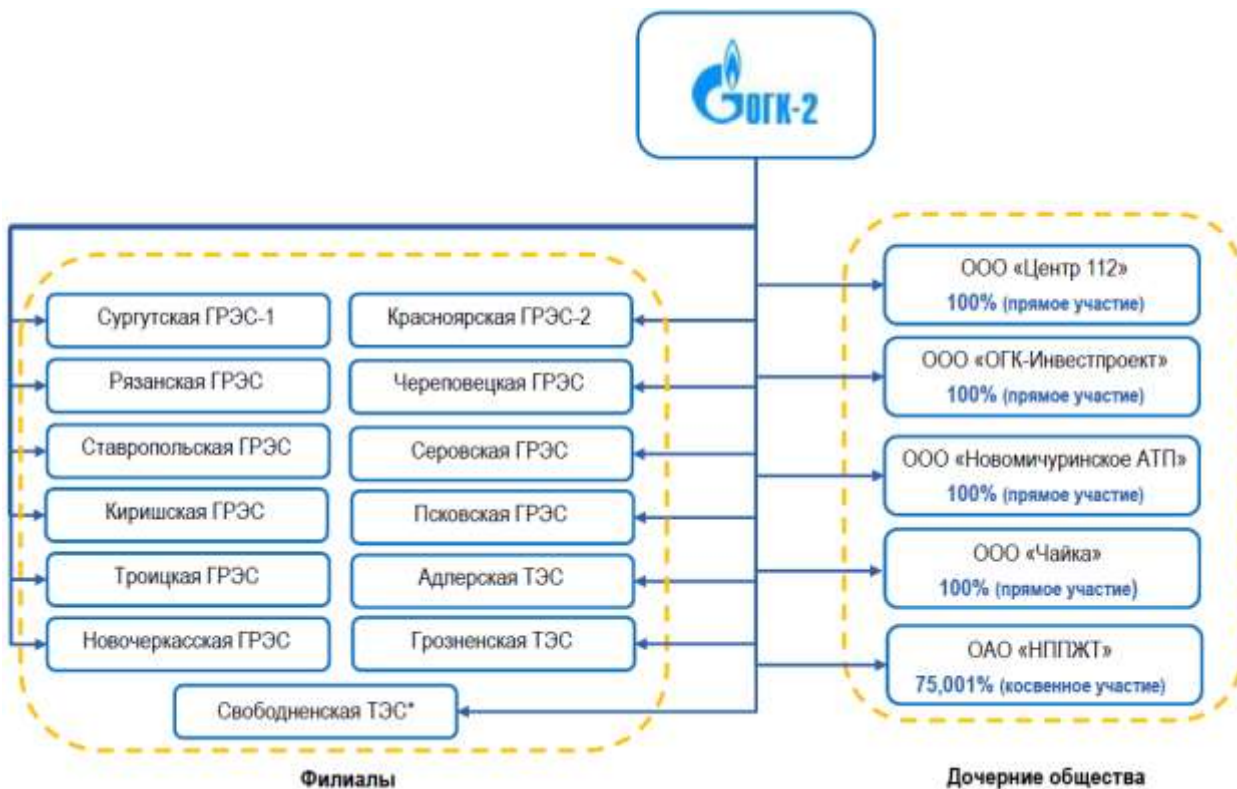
ОГК-2

Сургутская ГРЭС-1
Рязанская ГРЭС
Ставропольская ГРЭС
Киришская ГРЭС
Троицкая ГРЭС
Новочеркасская ГРЭС

Красноярская ГРЭС-2
Череповецкая ГРЭС
Серовская ГРЭС
Псковская ГРЭС
Адлерская ТЭС
Грозненская ТЭС

Свободненская ТЭС*

Филиалы

ООО «Центр 112»
100% (прямое участие)

ООО «ОГК-Инвестпроект»
100% (прямое участие)

ООО «Новомичуринское АТП»
100% (прямое участие)

ООО «Чайка»
100% (прямое участие)

ОАО «НППЖТ»
75,001% (косвенное участие)

Дочерние общества